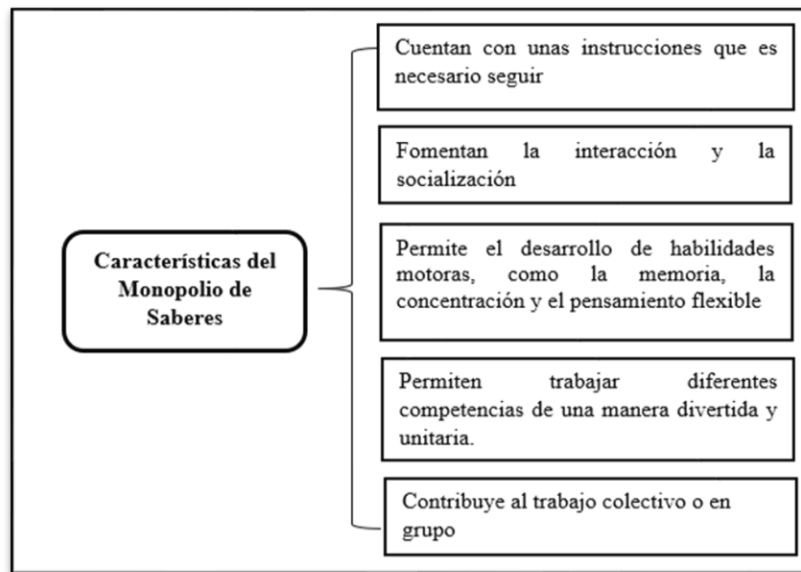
Características del Monopolio de Saberes

Cuentan con unas instrucciones que es necesario seguir

Fomentan la interacción y la socialización

Permite el desarrollo de habilidades motoras, como la memoria, la concentración y el pensamiento flexible

Permiten trabajar diferentes competencias de una manera divertida y unitaria.

Contribuye al trabajo colectivo o en grupo